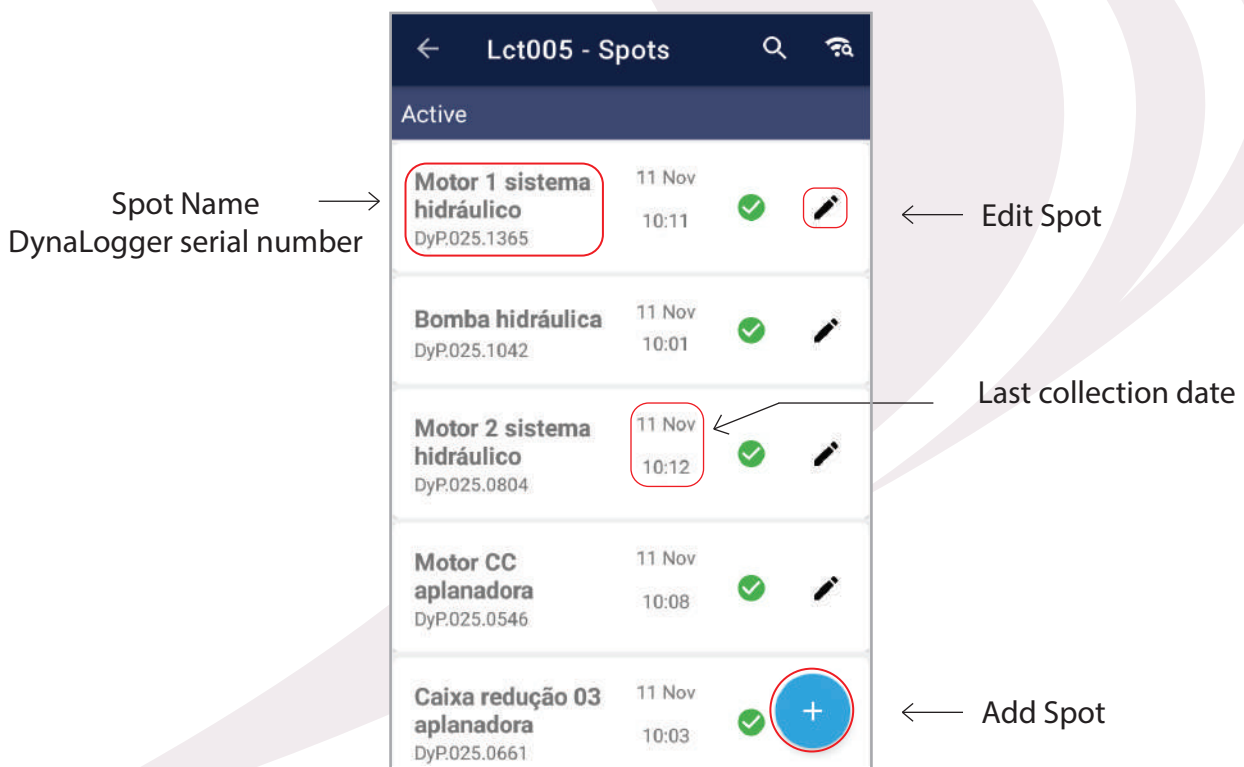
Spot Name
DynaLogger serial number

Lct005 - Spots

Active

Motor 1 sistema hidráulico
DyP.025.1365
11 Nov
10:11

Edit Spot

Bomba hidráulica
DyP.025.1042
11 Nov
10:01

Last collection date

Motor 2 sistema hidráulico
DyP.025.0804
11 Nov
10:12

Motor CC aplanadora
DyP.025.0546
11 Nov
10:08

Caixa redução 03 aplanadora
DyP.025.0661
11 Nov
10:03

+

Add Spot